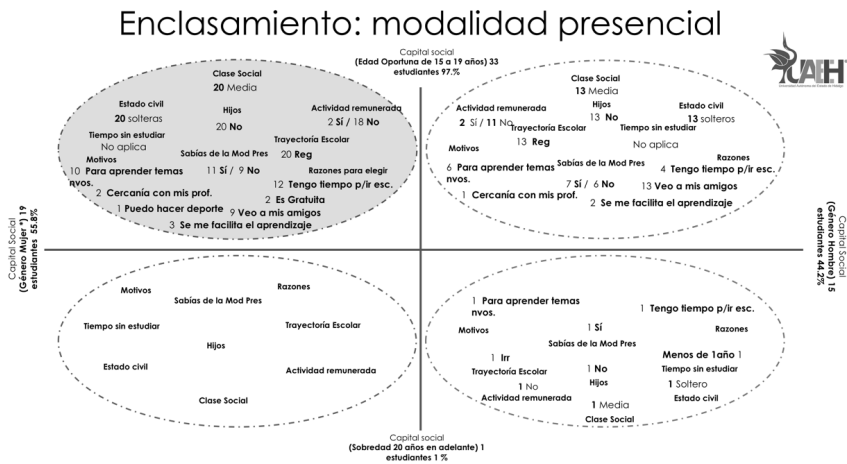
Enclasamiento: modalidad presencial

Capital social
(Edad Oportuna de 15 a 19 años) 33
estudiantes 97.7%

UAEH
Universidad Autónoma del Estado de Hidalgo

Clase Social
20 Media
Estado civil
20 solteras
Hijos
20 No
Actividad remunerada
2 Sí / 18 No
Tiempo sin estudiar
No aplica
Trayectoria Escolar
20 Reg
Motivos
10 Para aprender temas nvos.
Sabías de la Mod Pres
11 Sí / 9 No
Razones para elegir
12 Tengo tiempo p/ir esc.
2 Cercanía con mis prof.
2 Es Gratuita
1 Puedo hacer deporte
9 Veo a mis amigos
3 Se me facilita el aprendizaje

Clase Social
13 Media
Actividad remunerada
2 Sí / 11 No
Hijos
13 No
Estado civil
13 solteros
Trayectoria Escolar
13 Reg
Tiempo sin estudiar
No aplica
Motivos
6 Para aprender temas nvos.
Sabías de la Mod Pres
7 Sí / 6 No
Razones
4 Tengo tiempo p/ir esc.
1 Cercanía con mis prof.
13 Veo a mis amigos
2 Se me facilita el aprendizaje

Capital Social
(Género Mujer*) 19
estudiantes 55.8%

Capital Social
(Género Hombre) 15
estudiantes 44.2%

Motivos
Sabías de la Mod Pres
Razones
Tiempo sin estudiar
Trayectoria Escolar
Hijos
Estado civil
Actividad remunerada
Clase Social

1 Para aprender temas nvos.
1 Tengo tiempo p/ir esc.
Motivos
1 Sí
Razones
Sabías de la Mod Pres
1 Irr
Menos de 1año 1
Trayectoria Escolar
1 No
Tiempo sin estudiar
Hijos
1 Soltero
1 No
Actividad remunerada
Estado civil
1 Media
Clase Social

Capital social
(Sobredad 20 años en adelante) 1
estudiantes 1 %